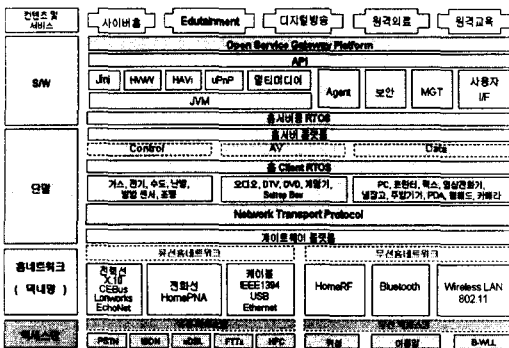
컨텐츠 및 서비스

사이버홈

Edutainment

디지털방송

원격의료

원격교육

S/W

Open Service Gateway Platform

API

Jini

HAVi

uPnP

멀티미디어

Agent

보안

MGT

사용자 I/F

JVM

홈서버용 RTOS

단말

홈서버 플랫폼

Control

AV

Data

홈 Client RTOS

가스, 전기, 수도, 난방, 방범 센서, 조명

오디오, DTV, DVD, 게임기, Settop Box

PC, 프린터, 팩스, 영상전화기, 냉장고, 주방기기, PDA, 웹패드, 카메라

Network Transport Protocol

홈네트워크 (댁내망)

게이트웨이 플랫폼

유선홈네트워크

전력선 X.10 CEBus Lonworks EchoNet

전화선 HomePNA

케이블 IEEE1394 USB Ethernet

무선홈네트워크

HomeRF

Bluetooth

Wireless LAN 802.11

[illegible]

PSTN

ISDN

xDSL

FTTx

HFC

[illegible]

위성

이동망

B-WLL